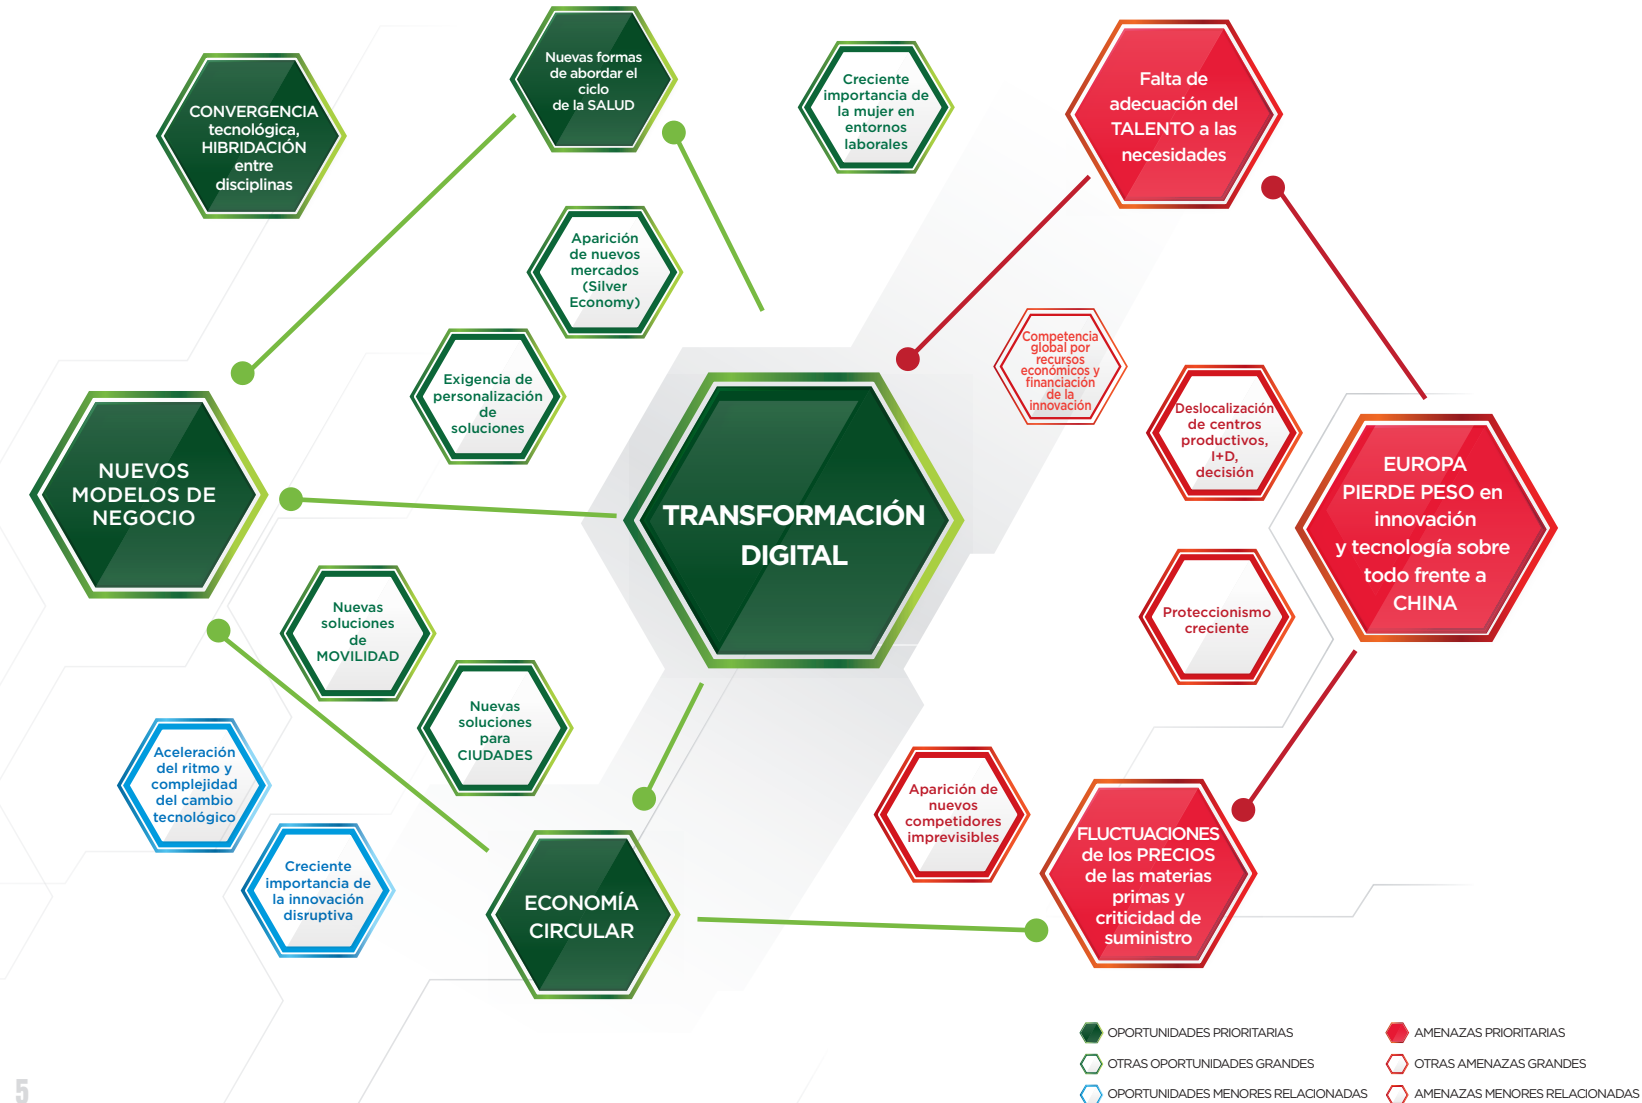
CONVERGENCIA tecnológica, HIBRIDACIÓN entre disciplinas

Nuevas formas de abordar el ciclo de la SALUD

Creciente importancia de la mujer en entornos laborales

Falta de adecuación del TALENTO a las necesidades

Aparición de nuevos mercados (Silver Economy)

Exigencia de personalización de soluciones

Competencia global por recursos económicos y financiación de la innovación

Deslocalización de centros productivos, I+D, decisión

NUEVOS MODELOS DE NEGOCIO

TRANSFORMACIÓN DIGITAL

EUROPA PIERDE PESO en innovación y tecnología sobre todo frente a CHINA

Proteccionismo creciente

Nuevas soluciones de MOVILIDAD

Nuevas soluciones para CIUDADES

Aceleración del ritmo y complejidad del cambio tecnológico

Aparición de nuevos competidores imprevisibles

Creciente importancia de la innovación disruptiva

ECONOMÍA CIRCULAR

FLUCTUACIONES de los PRECIOS de las materias primas y criticidad de suministro

OPORTUNIDADES PRIORITARIAS
OTRAS OPORTUNIDADES GRANDES
OPORTUNIDADES MENORES RELACIONADAS
AMENAZAS PRIORITARIAS
OTRAS AMENAZAS GRANDES
AMENAZAS MENORES RELACIONADAS

5